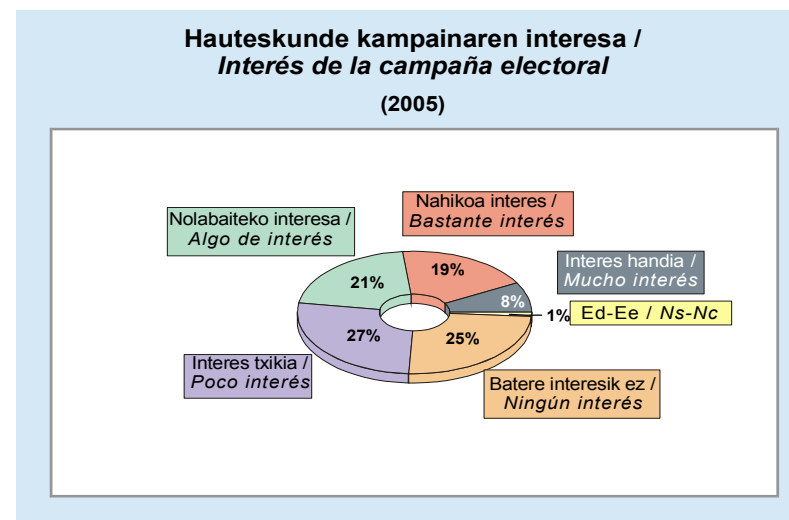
Hauteskunde kampainaren interesa /
Interés de la campaña electoral

(2005)

Nolabaiteko interesa /
Algo de interés

Nahikoa interes /
Bastante interés

Interes handia /
Mucho interés

Ed-Ee / Ns-Nc

Interes txikia /
Poco interés

Batere interesik ez /
Ningún interés

21%

19%

8%

1%

27%

25%